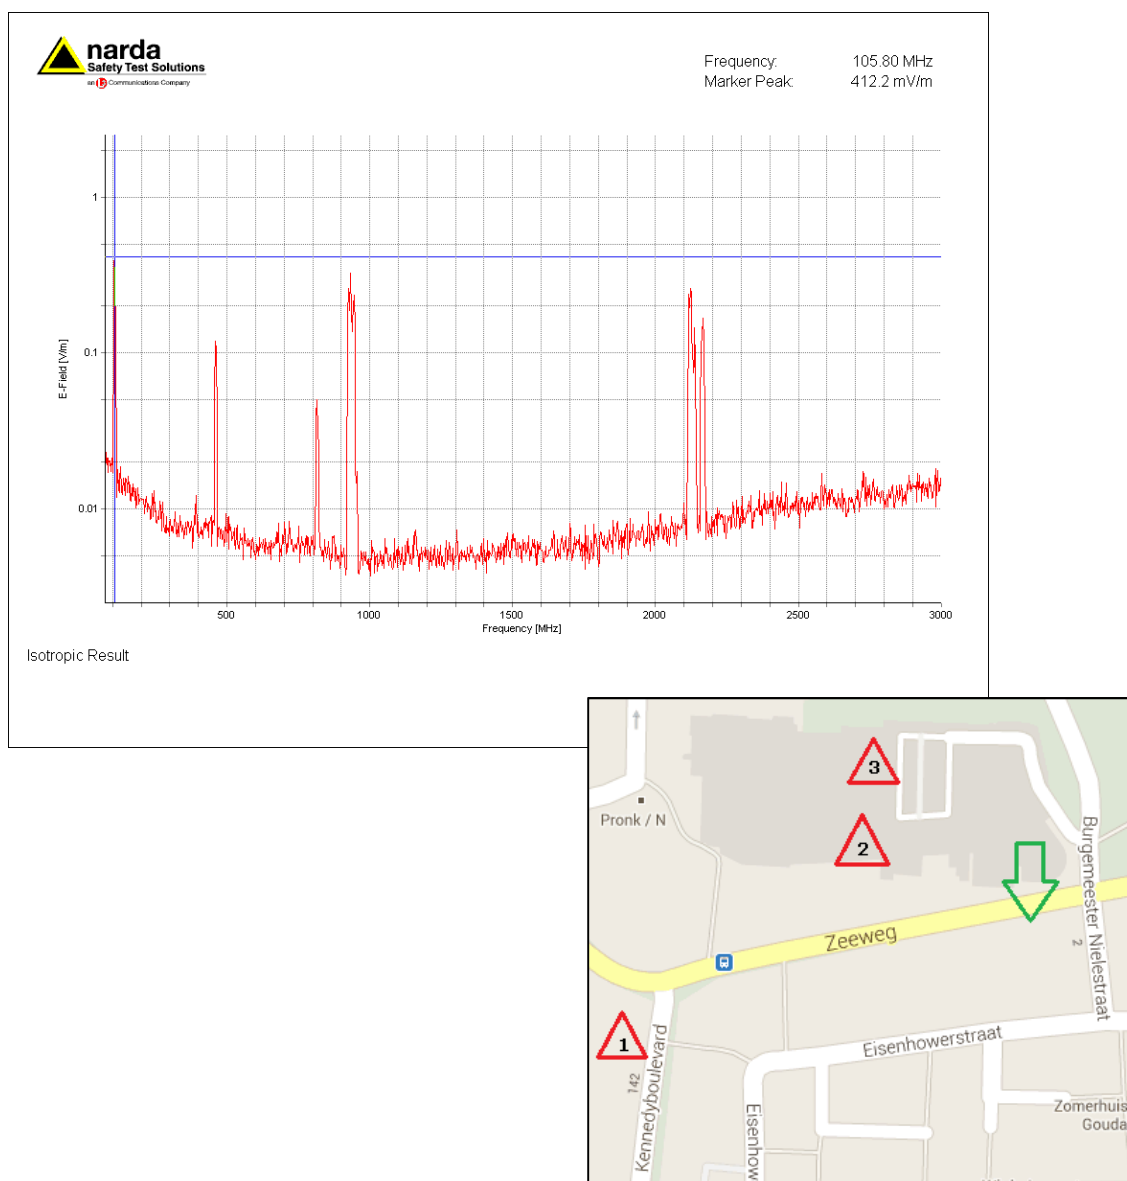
narda
Safety Test Solutions
an L3 Communications Company

Frequency: 105.80 MHz
Marker Peak: 412.2 mV/m

1
0.1
0.01
E-Field [V/m]
500
1000
1500
2000
2500
3000
Frequency [MHz]

Isotropic Result

3
2
1
Pronk / N
Zeeweg
Burgemeester Nielestraat
2
Eisenhowerstraat
Kennedyboulevard
142
Eisenhow
Zomerhuis
Gouda